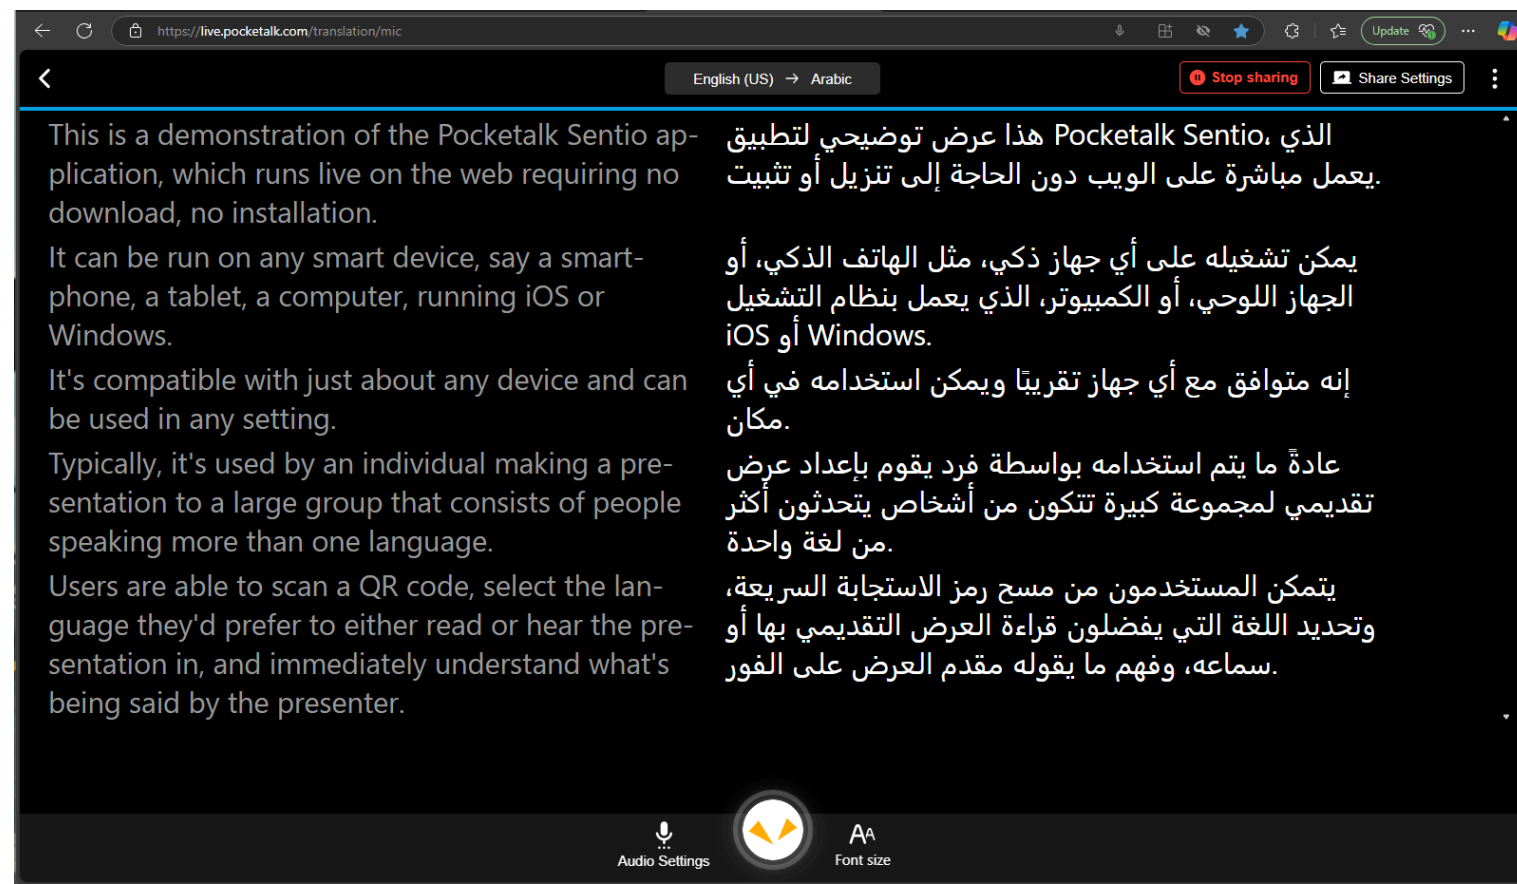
https://live.pocketalk.com/translation/mic

Update

English (US) → Arabic

Stop sharing

Share Settings

This is a demonstration of the Pocketalk Sentio application, which runs live on the web requiring no download, no installation.

It can be run on any smart device, say a smartphone, a tablet, a computer, running iOS or Windows.

It's compatible with just about any device and can be used in any setting.

Typically, it's used by an individual making a presentation to a large group that consists of people speaking more than one language.

Users are able to scan a QR code, select the language they'd prefer to either read or hear the presentation in, and immediately understand what's being said by the presenter.

هذا عرض توضيحي لتطبيق Pocketalk Sentio، الذي يعمل مباشرة على الويب دون الحاجة إلى تنزيل أو تثبيت.

يمكن تشغيله على أي جهاز ذكي، مثل الهاتف الذكي، أو الجهاز اللوحي، أو الكمبيوتر، الذي يعمل بنظام التشغيل iOS أو Windows.

إنه متوافق مع أي جهاز تقريبًا ويمكن استخدامه في أي مكان.

عادةً ما يتم استخدامه بواسطة فرد يقوم بإعداد عرض تقديمي لمجموعة كبيرة تتكون من أشخاص يتحدثون أكثر من لغة واحدة.

يتمكن المستخدمون من مسح رمز الاستجابة السريعة، وتحديد اللغة التي يفضلون قراءة العرض التقديمي بها أو سماعه، وفهم ما يقوله مقدم العرض على الفور.

Audio Settings

Font size